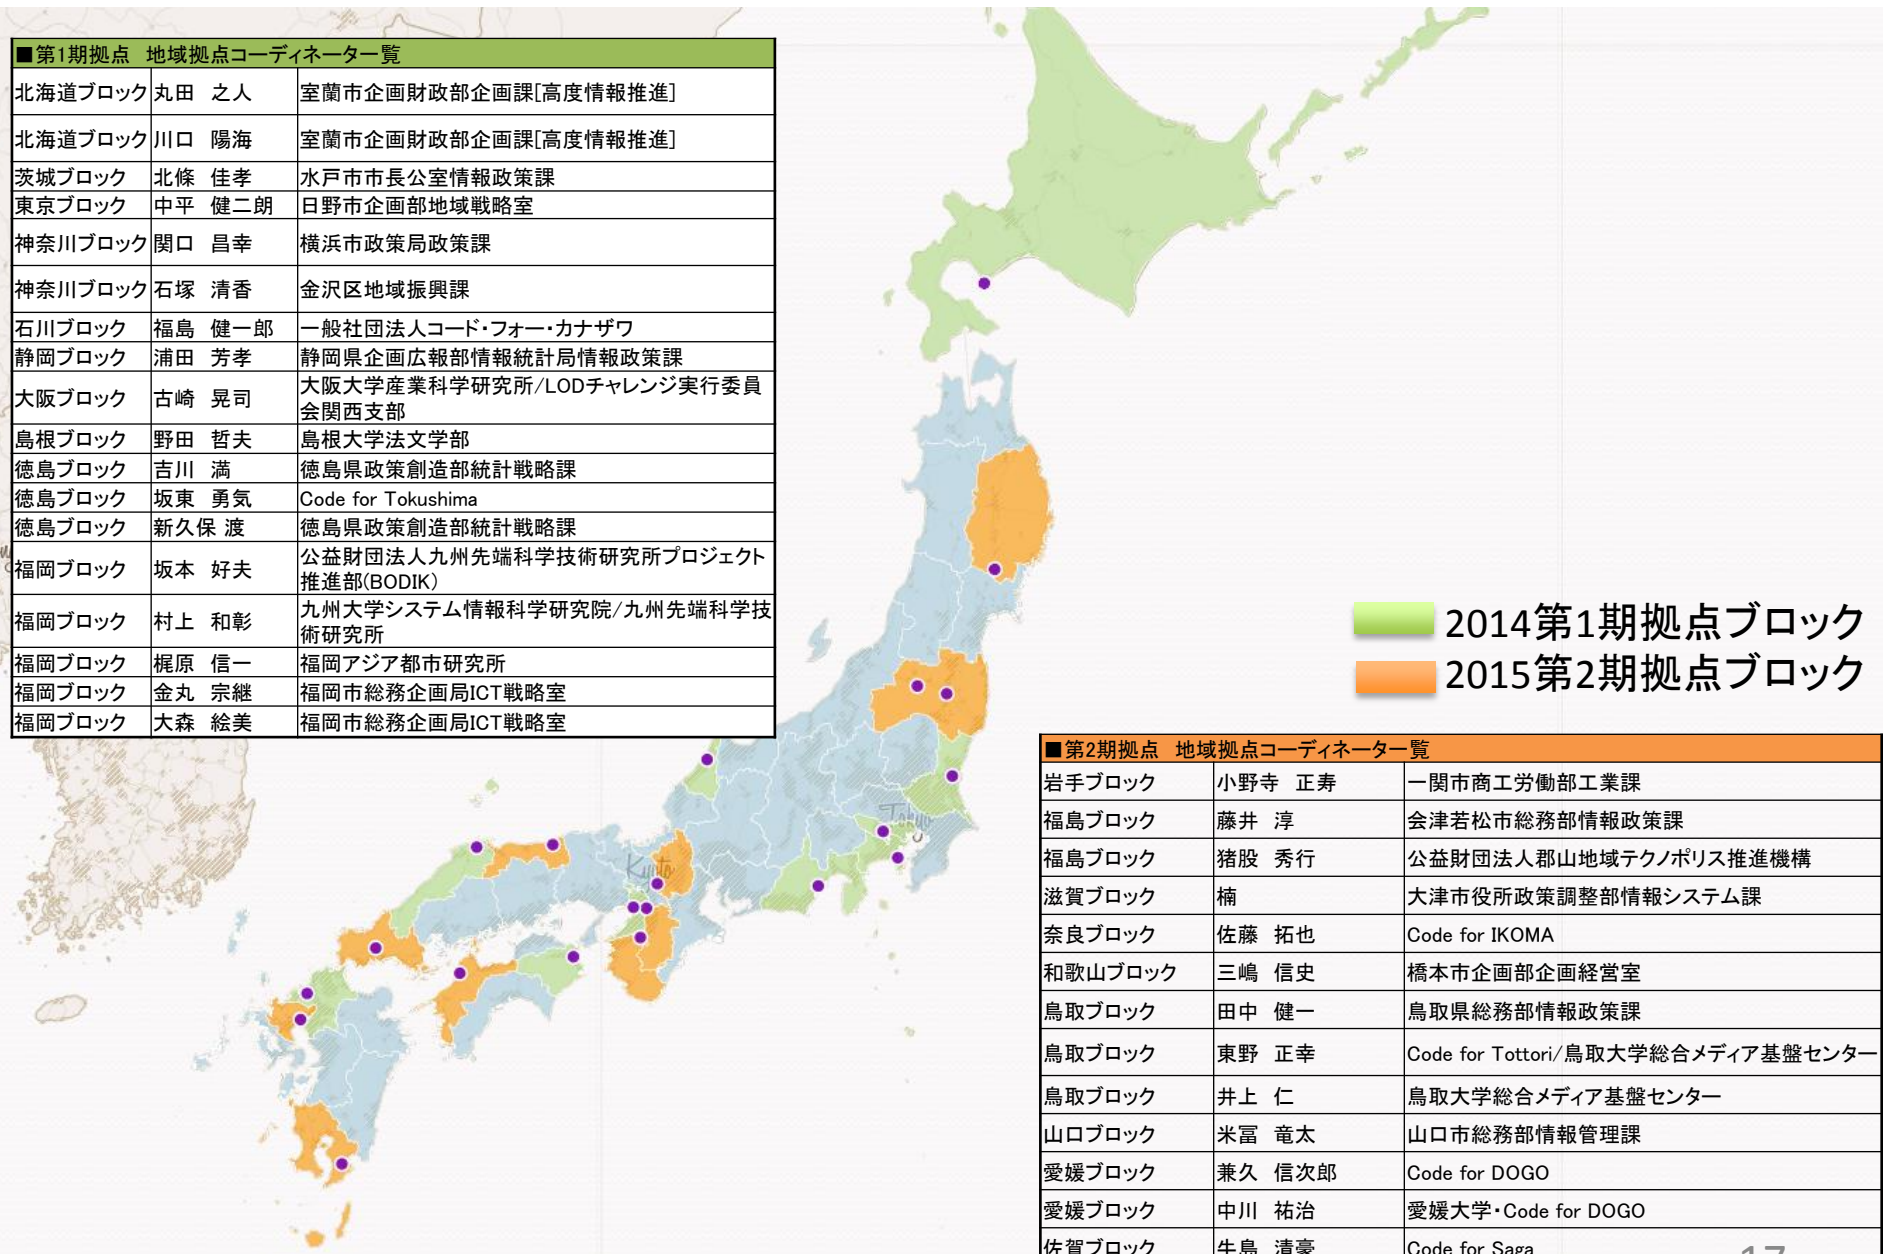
■第1期拠点　地域拠点コーディネーター一覧

| 北海道ブロック | 丸田　之人 | 室蘭市企画財政部企画課[高度情報推進] |
|---|---|---|
| 北海道ブロック | 川口　陽海 | 室蘭市企画財政部企画課[高度情報推進] |
| 茨城ブロック | 北條　佳孝 | 水戸市市長公室情報政策課 |
| 東京ブロック | 中平　健二朗 | 日野市企画部地域戦略室 |
| 神奈川ブロック | 関口　昌幸 | 横浜市政策局政策課 |
| 神奈川ブロック | 石塚　清香 | 金沢区地域振興課 |
| 石川ブロック | 福島　健一郎 | 一般社団法人コード・フォー・カナザワ |
| 静岡ブロック | 浦田　芳孝 | 静岡県企画広報部情報統計局情報政策課 |
| 大阪ブロック | 古崎　晃司 | 大阪大学産業科学研究所/LODチャレンジ実行委員会関西支部 |
| 島根ブロック | 野田　哲夫 | 島根大学法文学部 |
| 徳島ブロック | 吉川　満 | 徳島県政策創造部統計戦略課 |
| 徳島ブロック | 坂東　勇気 | Code for Tokushima |
| 徳島ブロック | 新久保 渡 | 徳島県政策創造部統計戦略課 |
| 福岡ブロック | 坂本　好夫 | 公益財団法人九州先端科学技術研究所プロジェクト推進部(BODIK) |
| 福岡ブロック | 村上　和彰 | 九州大学システム情報科学研究院/九州先端科学技術研究所 |
| 福岡ブロック | 梶原　信一 | 福岡アジア都市研究所 |
| 福岡ブロック | 金丸　宗継 | 福岡市総務企画局ICT戦略室 |
| 福岡ブロック | 大森　絵美 | 福岡市総務企画局ICT戦略室 |

2014第1期拠点ブロック
2015第2期拠点ブロック

■第2期拠点　地域拠点コーディネーター一覧

| 岩手ブロック | 小野寺　正寿 | 一関市商工労働部工業課 |
|---|---|---|
| 福島ブロック | 藤井　淳 | 会津若松市総務部情報政策課 |
| 福島ブロック | 猪股　秀行 | 公益財団法人郡山地域テクノポリス推進機構 |
| 滋賀ブロック | 楠 | 大津市役所政策調整部情報システム課 |
| 奈良ブロック | 佐藤　拓也 | Code for IKOMA |
| 和歌山ブロック | 三嶋　信史 | 橋本市企画部企画経営室 |
| 鳥取ブロック | 田中　健一 | 鳥取県総務部情報政策課 |
| 鳥取ブロック | 東野　正幸 | Code for Tottori/鳥取大学総合メディア基盤センター |
| 鳥取ブロック | 井上　仁 | 鳥取大学総合メディア基盤センター |
| 山口ブロック | 米冨　竜太 | 山口市総務部情報管理課 |
| 愛媛ブロック | 兼久　信次郎 | Code for DOGO |
| 愛媛ブロック | 中川　祐治 | 愛媛大学・Code for DOGO |
| 佐賀ブロック | 牛島　清豪 | Code for Saga |

17